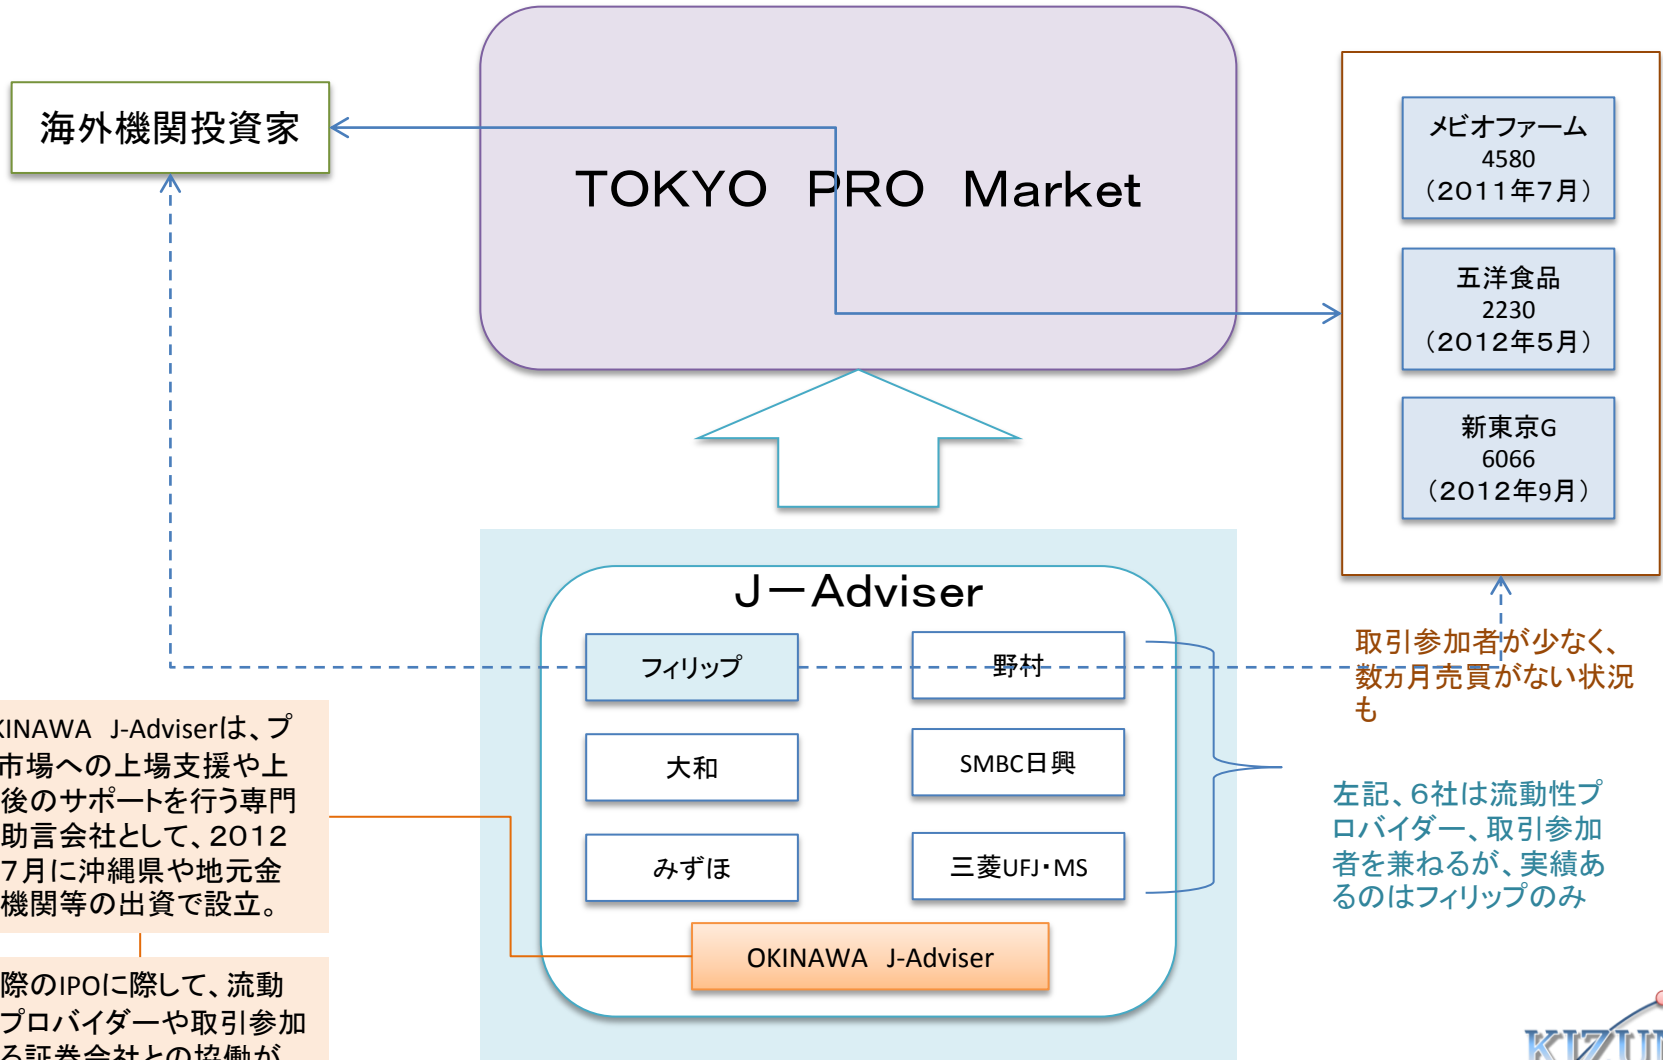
海外機関投資家

TOKYO PRO Market

メビオファーム
4580
（2011年7月）

五洋食品
2230
（2012年5月）

新東京G
6066
（2012年9月）

J－Adviser

フィリップ

野村

大和

SMBC日興

みずほ

三菱UFJ･MS

OKINAWA J-Adviser

取引参加者が少なく、数ヵ月売買がない状況も

左記、6社は流動性プロバイダー、取引参加者を兼ねるが、実績あるのはフィリップのみ

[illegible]INAWA J-Adviserは、プ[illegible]市場への上場支援や上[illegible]後のサポートを行う専門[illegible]助言会社として、2012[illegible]7月に沖縄県や地元金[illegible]機関等の出資で設立。

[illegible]際のIPOに際して、流動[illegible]プロバイダーや取引参加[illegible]る証券会社との協働が

KIZU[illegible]